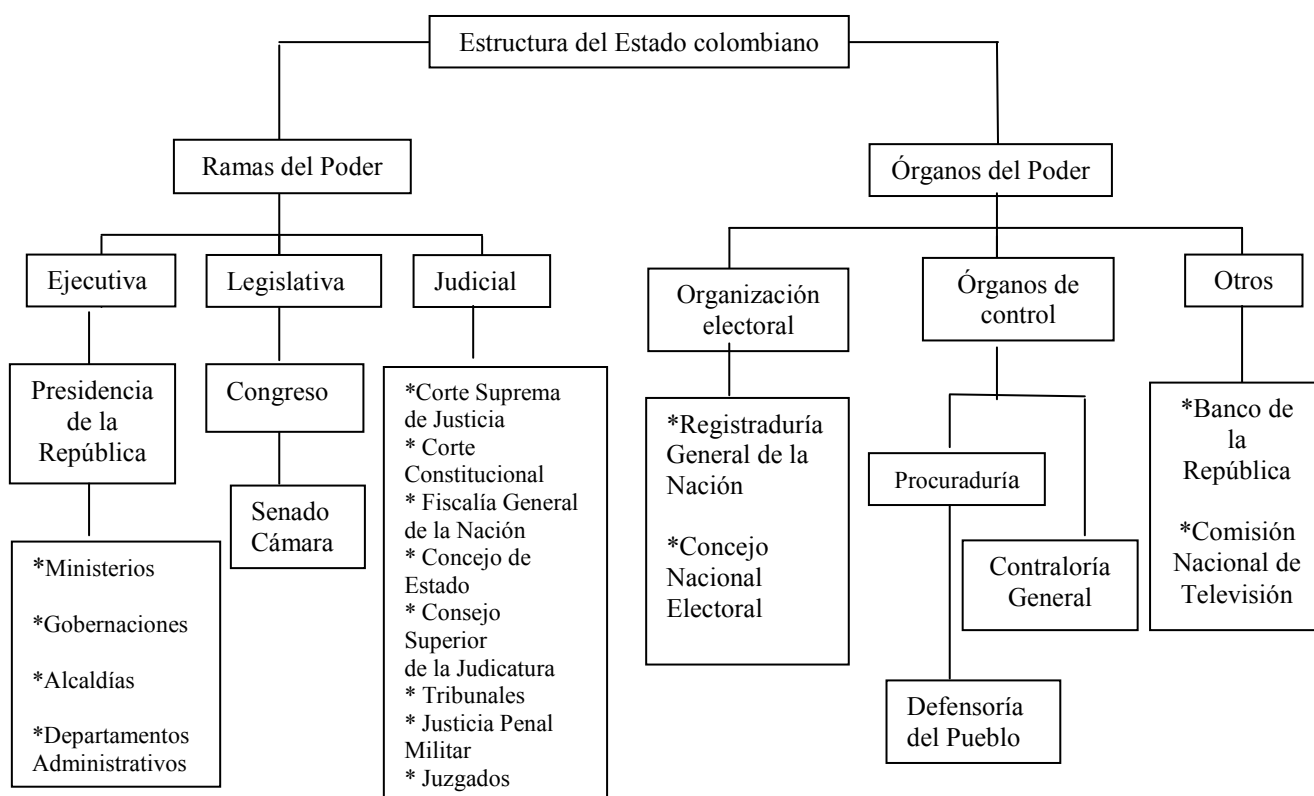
Estructura del Estado colombiano

Ramas del Poder

Ejecutiva

Presidencia de la República

*Ministerios

*Gobernaciones

*Alcaldías

*Departamentos Administrativos

Legislativa

Congreso

Senado
Cámara

Judicial

*Corte Suprema de Justicia
* Corte Constitucional
* Fiscalía General de la Nación
* Concejo de Estado
* Consejo Superior de la Judicatura
* Tribunales
* Justicia Penal Militar
* Juzgados

Órganos del Poder

Organización electoral

*Registraduría General de la Nación

*Concejo Nacional Electoral

Órganos de control

Procuraduría

Defensoría del Pueblo

Contraloría General

Otros

*Banco de la República

*Comisión Nacional de Televisión